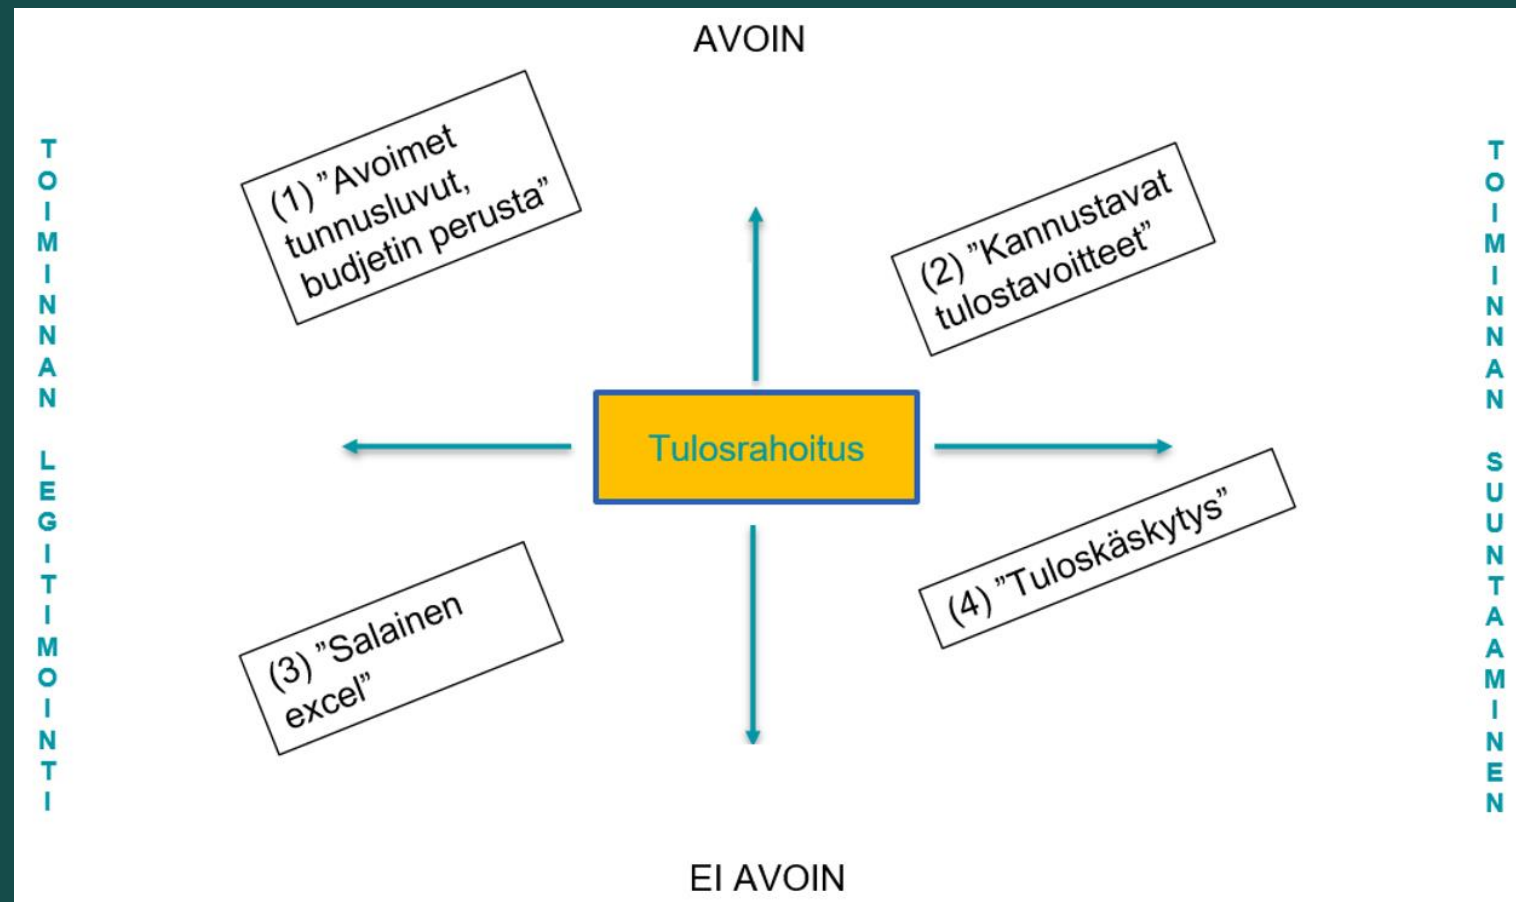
AVOIN

TOIMINNAN LEGITIMOINTI

(1) ”Avoimet tunnusluvut, budjetin perusta”

(2) ”Kannustavat tulostavoitteet”

Tulosrahoitus

(3) ”Salainen excel”

(4) ”Tuloskäskytys”

TOIMINNAN SUUNTAAMINEN

EI AVOIN